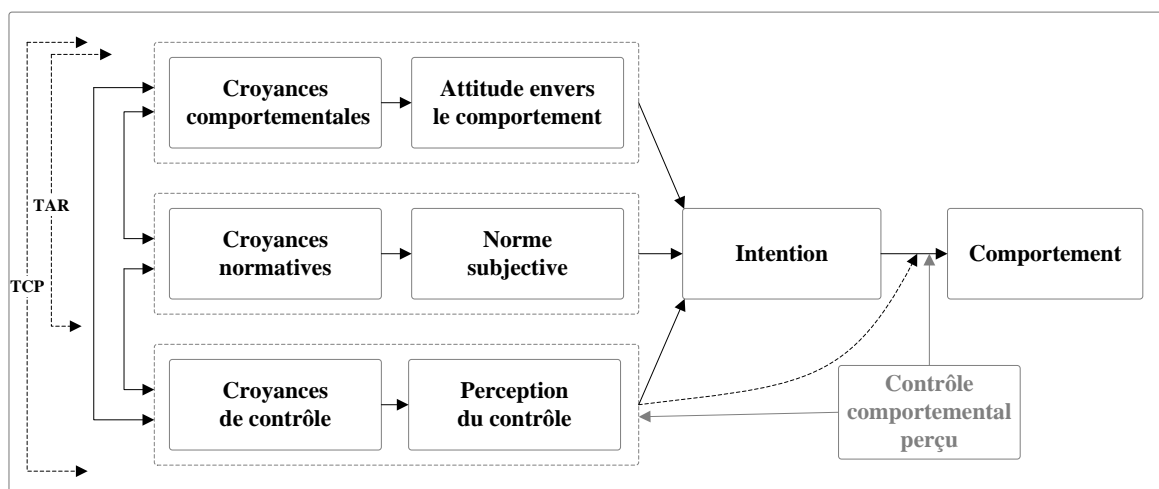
TAR

TCP

Croyances comportementales

Attitude envers le comportement

Croyances normatives

Norme subjective

Croyances de contrôle

Perception du contrôle

Intention

Comportement

Contrôle comportemental perçu